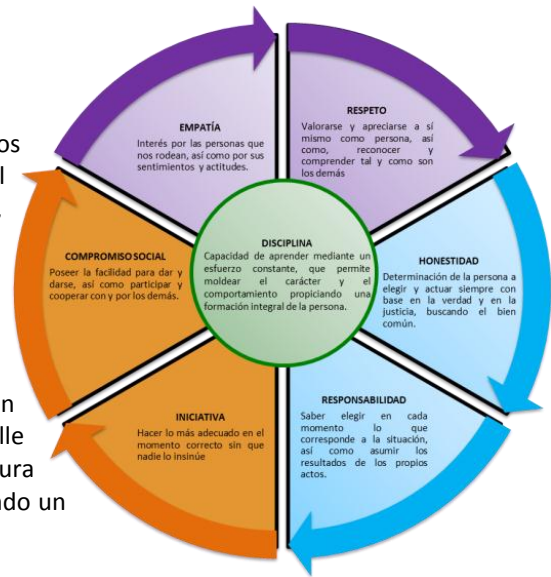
os
l

n
lle
ura
do un

EMPATÍA
Interés por las personas que nos rodean, así como por sus sentimientos y actitudes.

RESPETO
Valorarse y apreciarse a sí mismo como persona, así como, reconocer y comprender tal y como son los demás

HONESTIDAD
Determinación de la persona a elegir y actuar siempre con base en la verdad y en la justicia, buscando el bien común.

RESPONSABILIDAD
Saber elegir en cada momento lo que corresponde a la situación, así como asumir los resultados de los propios actos.

INICIATIVA
Hacer lo más adecuado en el momento correcto sin que nadie lo insinúe

COMPROMISO SOCIAL
Poseer la facilidad para dar y darse, así como participar y cooperar con y por los demás.

DISCIPLINA
Capacidad de aprender mediante un esfuerzo constante, que permite moldear el carácter y el comportamiento propiciando una formación integral de la persona.